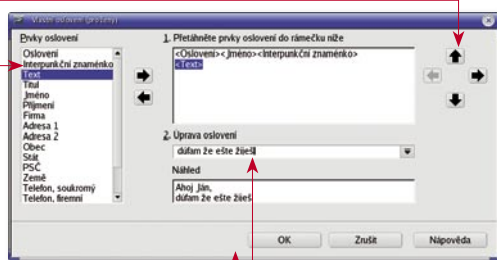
Vlastní oslovení (protější)

Prvky oslovení

Oslovení
Interpunkční znaménko
Text
Titul
Jméno
Příjmení
Firma
Adresa 1
Adresa 2
Obec
Stát
PSČ
Země
Telefon, soukromý
Telefon, firemní

1. Přetáhněte prvky oslovení do rámečku níže

<Oslovení><Jméno><Interpunkční znaménko>
<Text>

2. Úprava oslovení

dúfam že ešte žiješ

Náhled

Ahoj Ján,
dúfam že ešte žiješ

OK

Zrušit

Nápověda